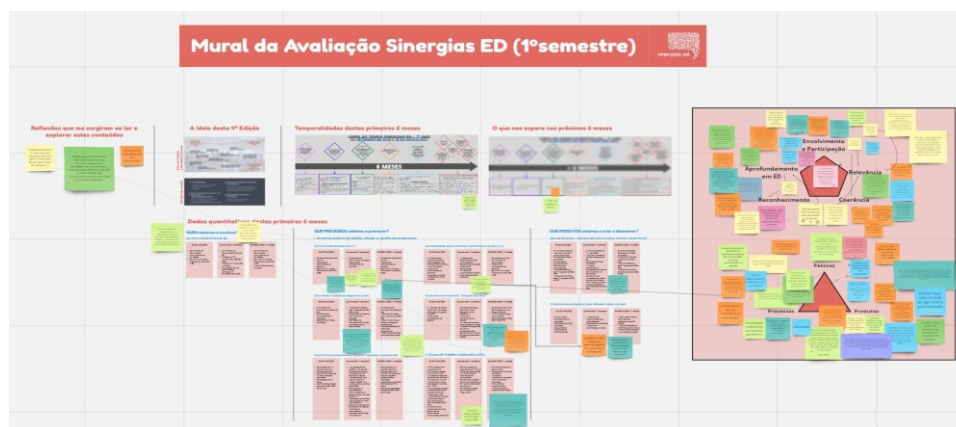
Mural da Avaliação Sinergias ED (1ºsemestre)

sinergias ed

Reflexões que me surgiram ao ler e explorar estes conteúdos

A ideia desta 4ª Edição

Temporalidades destes primeiros 6 meses

4 MESES

O que nos espera nos próximos 6 meses

Dados quantitativos destes primeiros 6 meses

QUEM estamos a envolver?

QUE PROCESSOS estamos a promover?

QUE PRODUTOS estamos a criar e disseminar?

Envolvimento e Participação

Aprofundamento em ED

Relevância

Reconhecimento

Coerência

Pessoas

Processos

Produtos